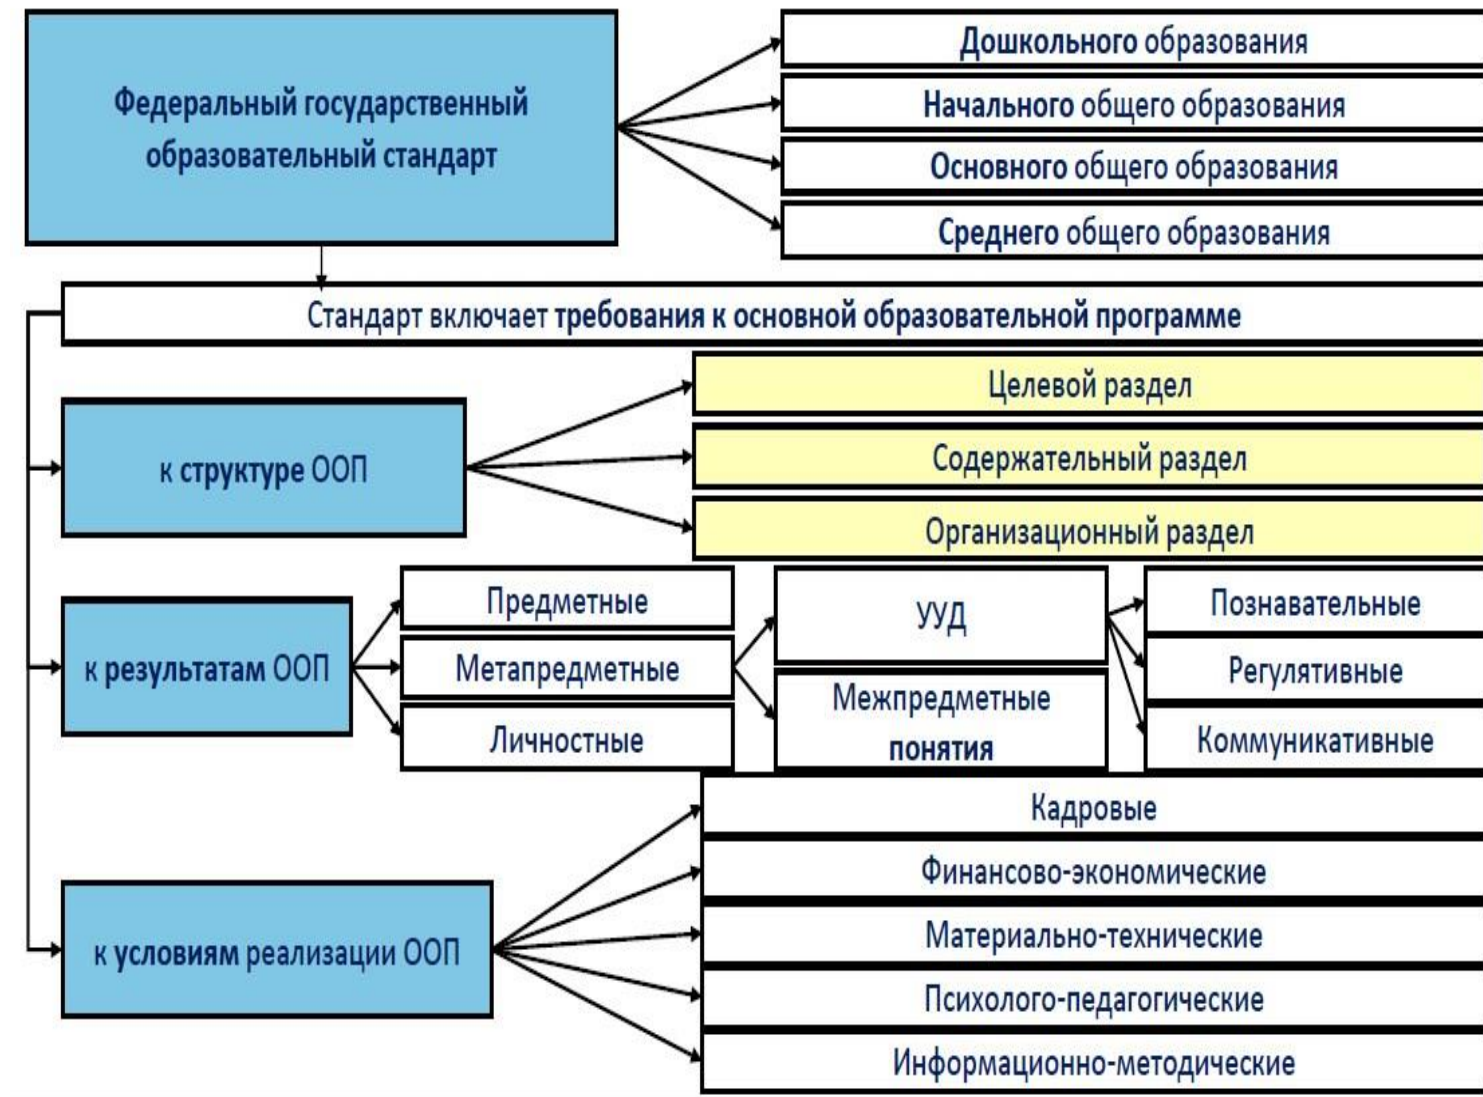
Федеральный государственный образовательный стандарт

Дошкольного образования
Начального общего образования
Основного общего образования
Среднего общего образования

Стандарт включает требования к основной образовательной программе

к структуре ООП

Целевой раздел
Содержательный раздел
Организационный раздел

к результатам ООП

Предметные
Метапредметные
Личностные

УУД
Межпредметные понятия

Познавательные
Регулятивные
Коммуникативные

к условиям реализации ООП

Кадровые
Финансово-экономические
Материально-технические
Психолого-педагогические
Информационно-методические